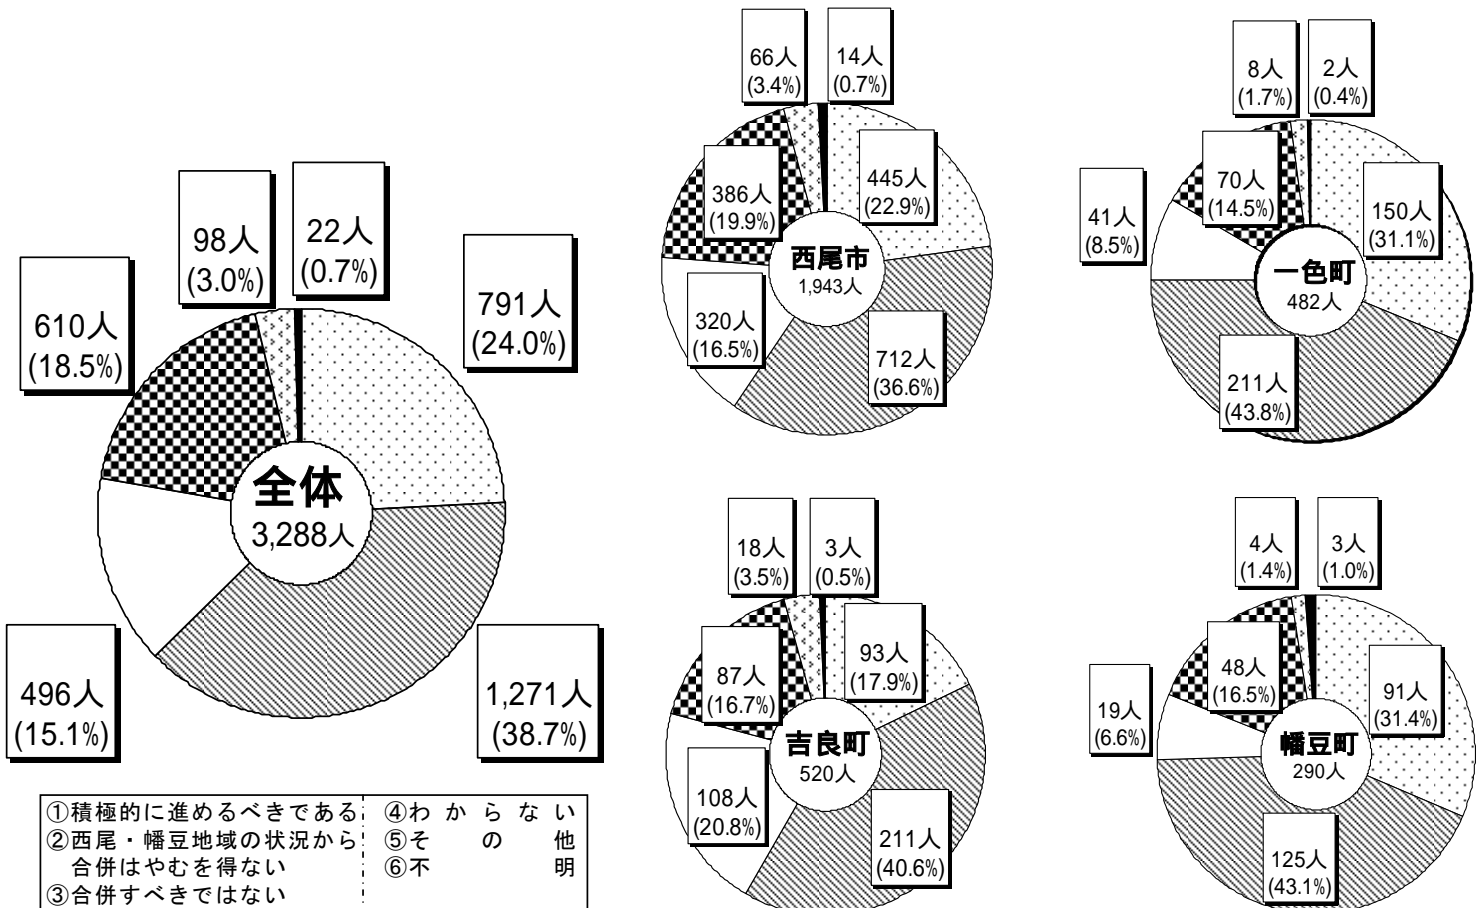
全体
3,288人

791人
(24.0%)

1,271人
(38.7%)

496人
(15.1%)

610人
(18.5%)

98人
(3.0%)

22人
(0.7%)

①積極的に進めるべきである
②西尾・幡豆地域の状況から合併はやむを得ない
③合併すべきではない
④わからない
⑤その他
⑥不明

西尾市
1,943人

66人
(3.4%)

14人
(0.7%)

445人
(22.9%)

712人
(36.6%)

320人
(16.5%)

386人
(19.9%)

一色町
482人

8人
(1.7%)

2人
(0.4%)

150人
(31.1%)

211人
(43.8%)

41人
(8.5%)

70人
(14.5%)

吉良町
520人

18人
(3.5%)

3人
(0.5%)

93人
(17.9%)

211人
(40.6%)

108人
(20.8%)

87人
(16.7%)

幡豆町
290人

4人
(1.4%)

3人
(1.0%)

91人
(31.4%)

125人
(43.1%)

19人
(6.6%)

48人
(16.5%)